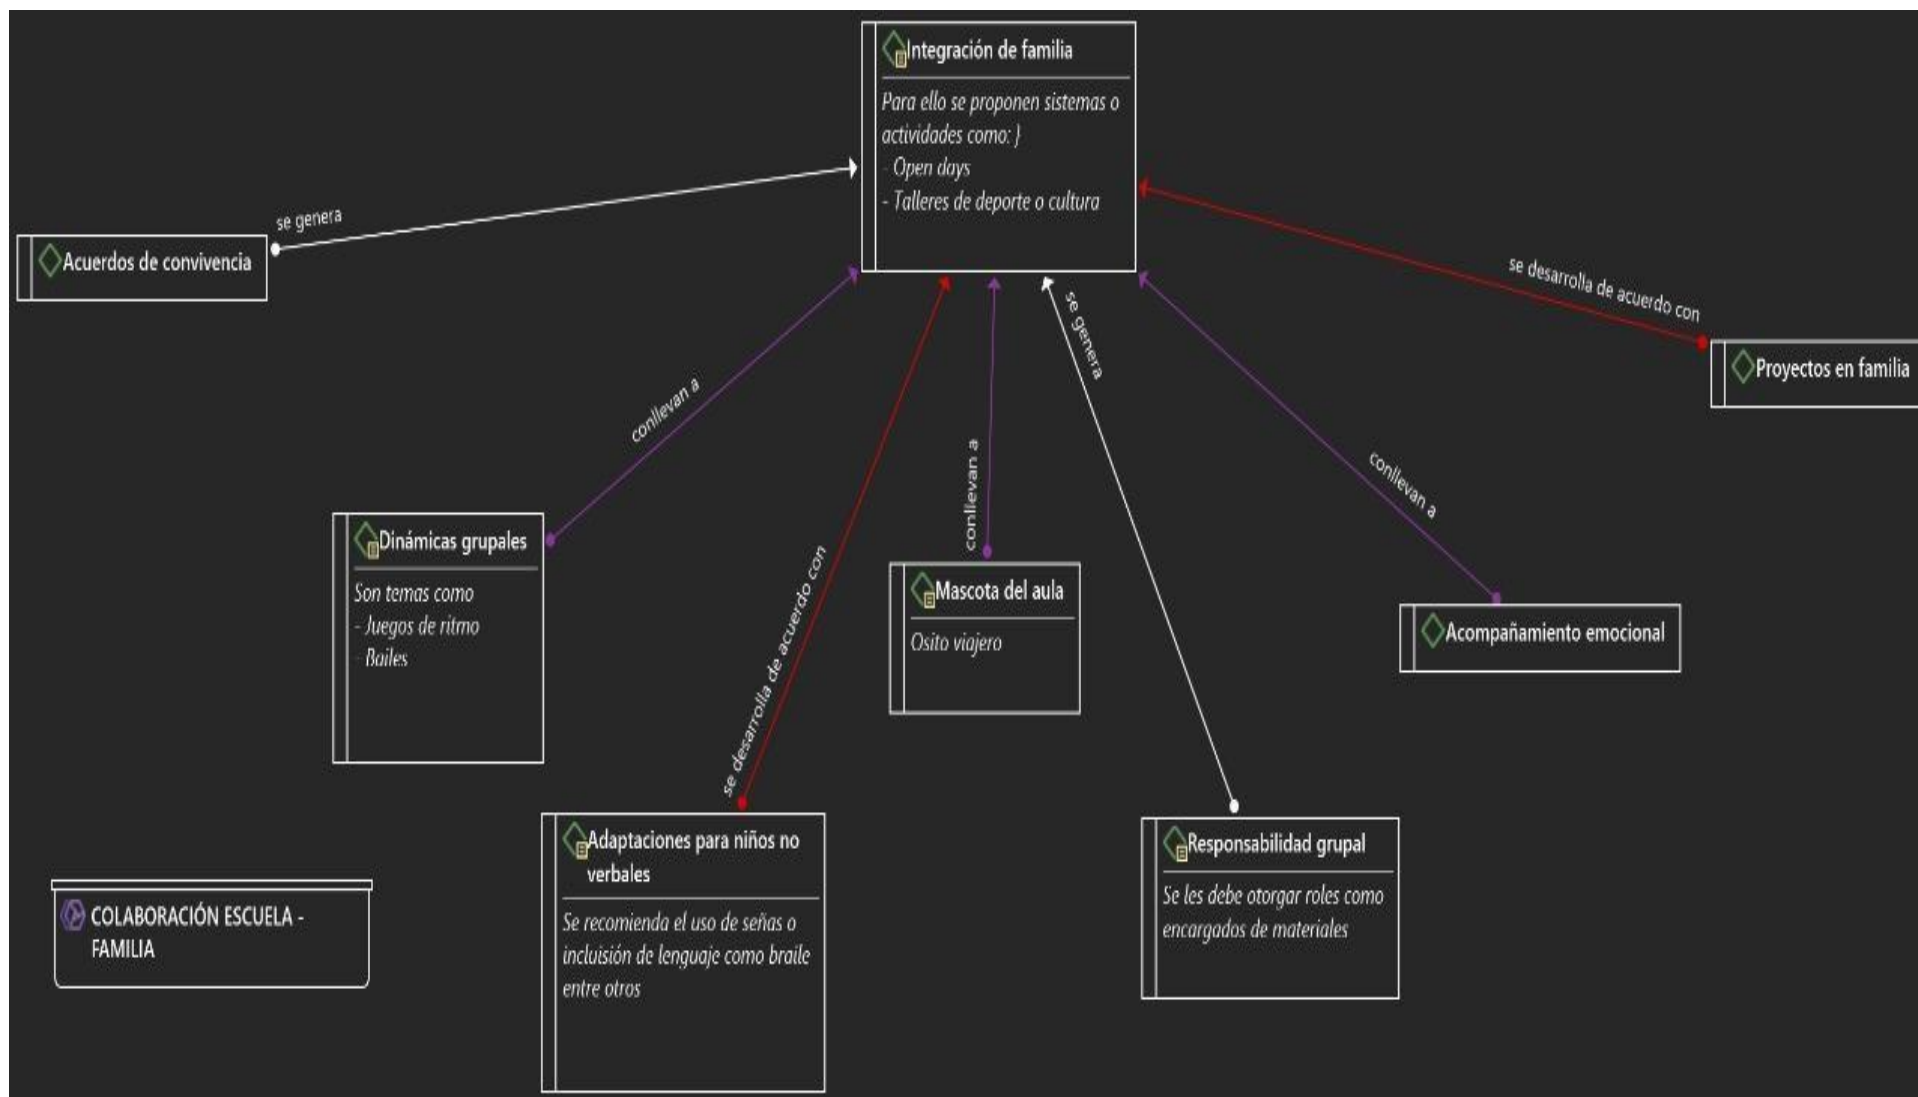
Integración de familia

Para ello se proponen sistemas o actividades como: }
- Open days
- Talleres de deporte o cultura

se genera

Acuerdos de convivencia

se desarrolla de acuerdo con

Proyectos en familia

conllevan a

se genera

conllevan a

conllevan a

Dinámicas grupales

Son temas como
- Juegos de ritmo
- Bailes

se desarrolla de acuerdo con

Mascota del aula

Osito viajero

Acompañamiento emocional

Adaptaciones para niños no verbales

Se recomienda el uso de señas o inclusión de lenguaje como braile entre otros

Responsabilidad grupal

Se les debe otorgar roles como encargados de materiales

COLABORACIÓN ESCUELA - FAMILIA